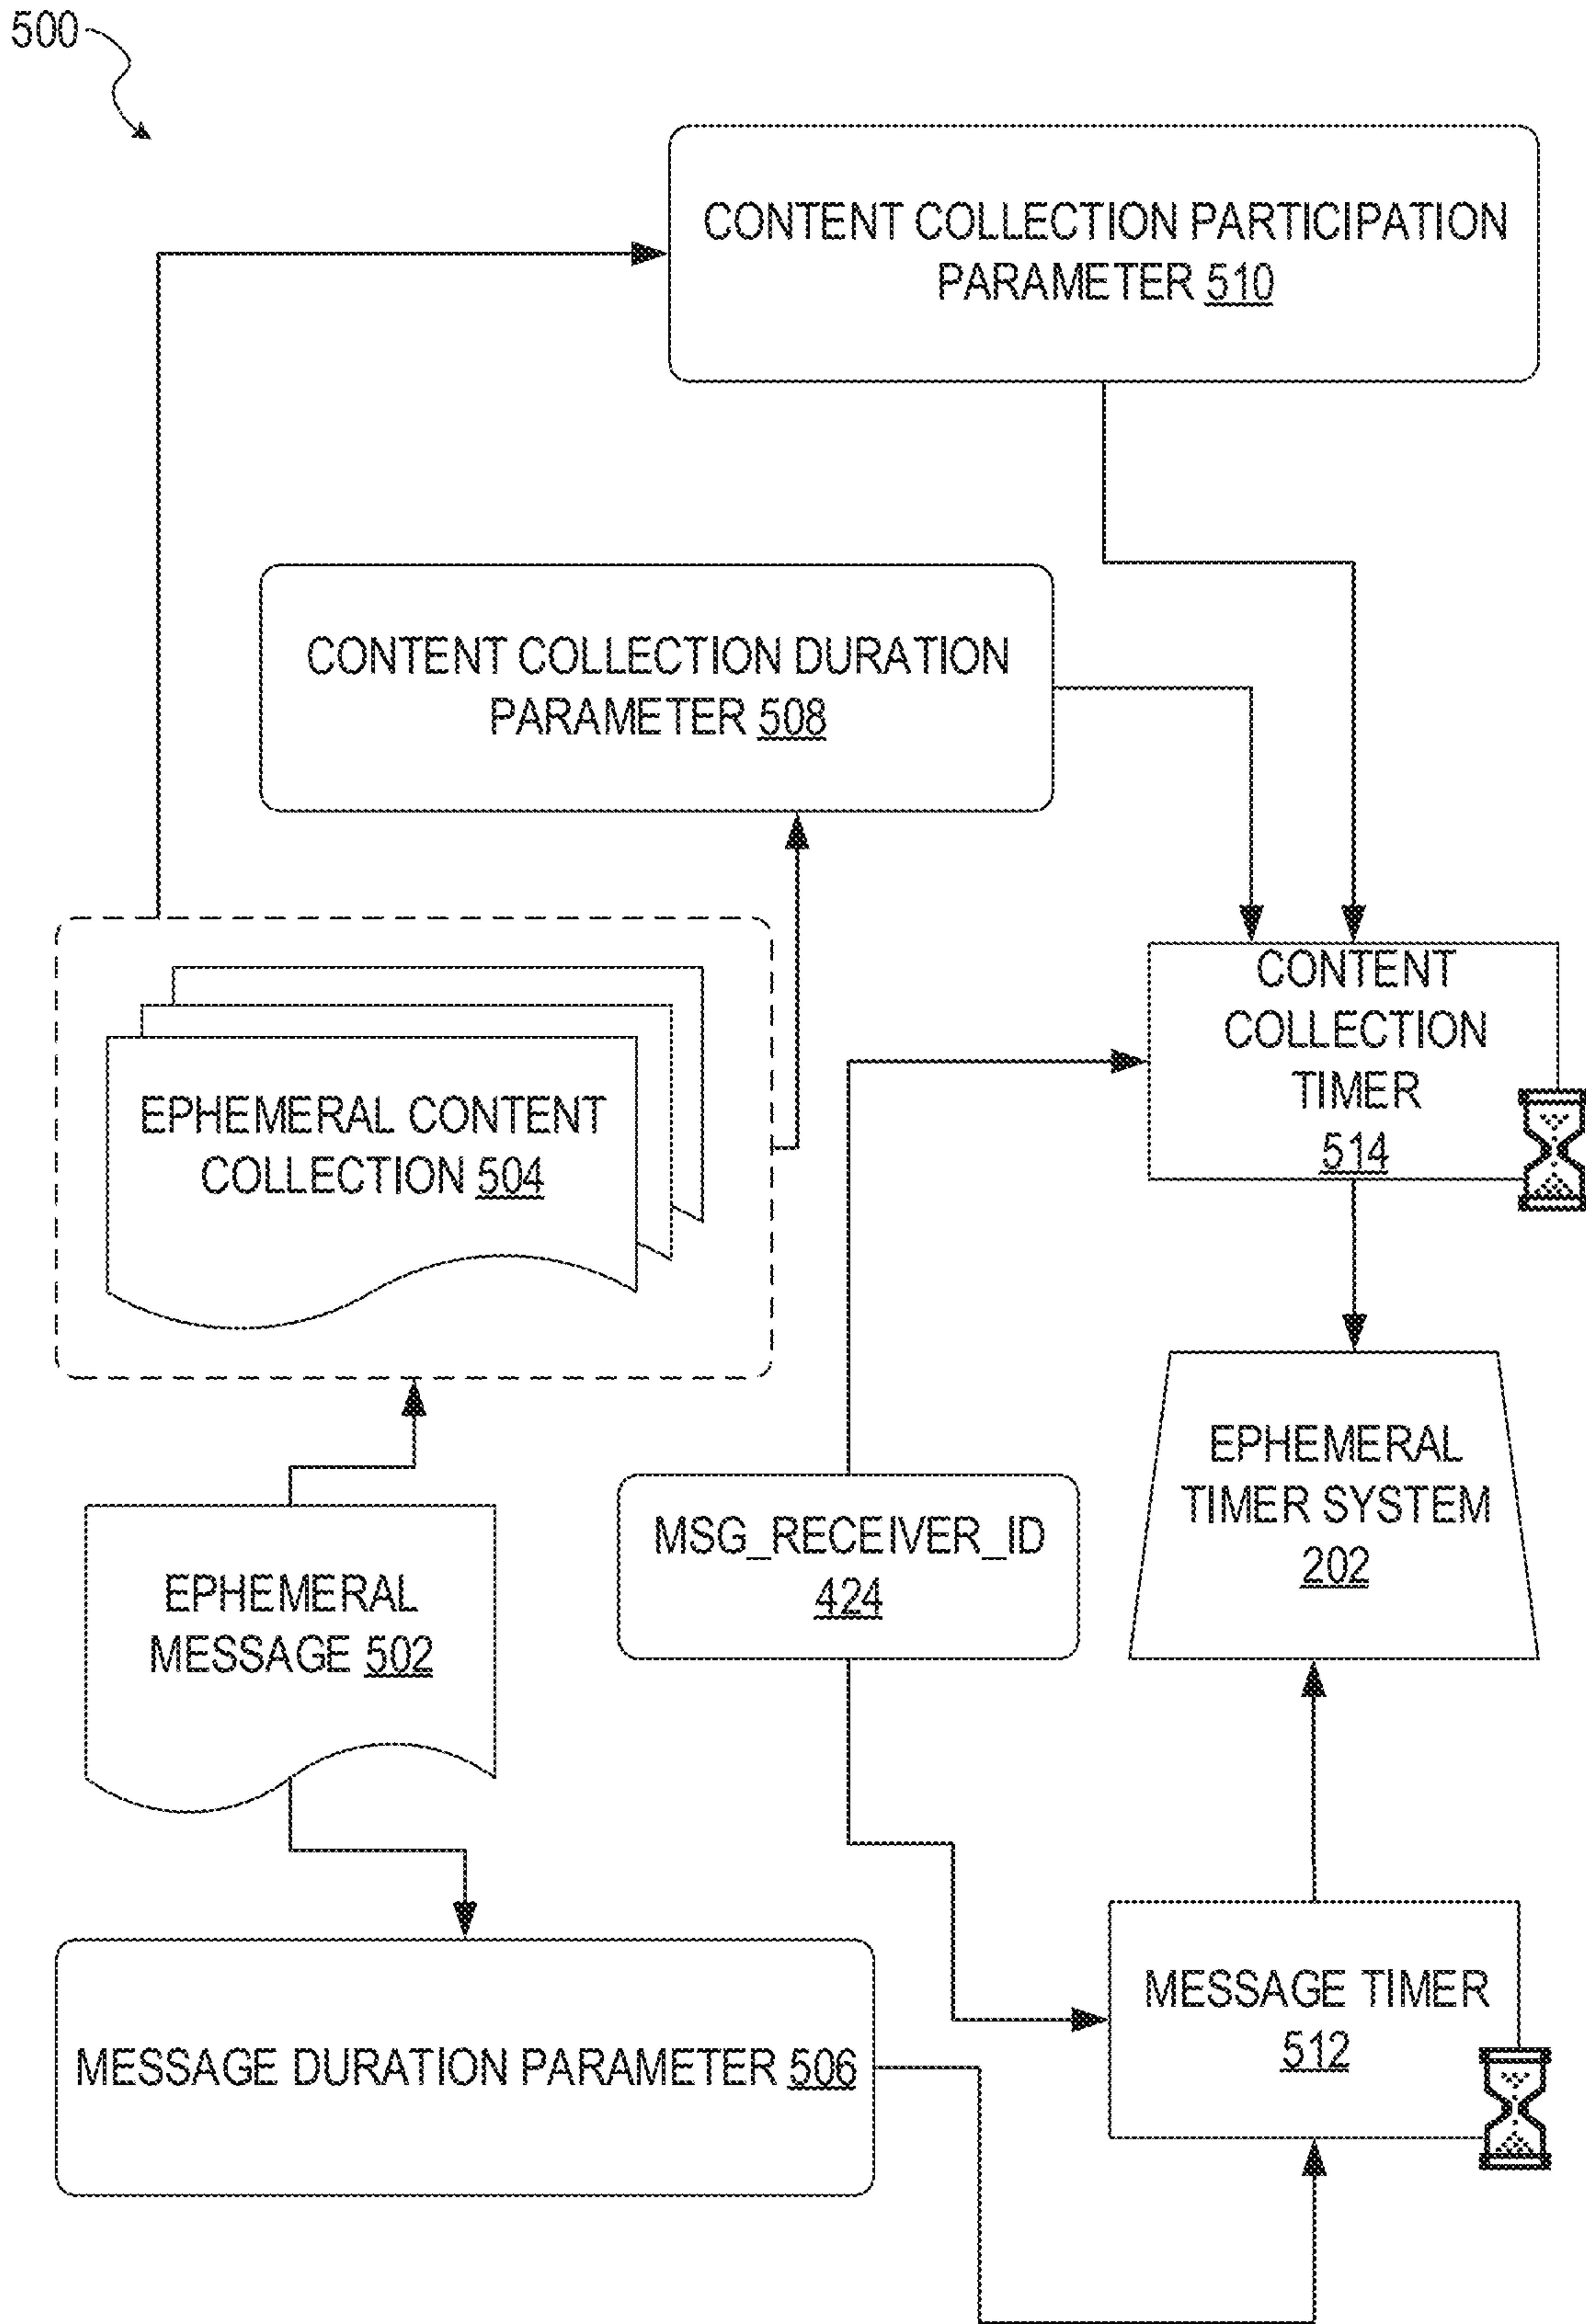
500

CONTENT COLLECTION PARTICIPATION PARAMETER 510

CONTENT COLLECTION DURATION PARAMETER 508

EPHEMERAL CONTENT COLLECTION 504

CONTENT COLLECTION TIMER 514

EPHEMERAL TIMER SYSTEM 202

MSG_RECEIVER_ID 424

EPHEMERAL MESSAGE 502

MESSAGE DURATION PARAMETER 506

MESSAGE TIMER 512